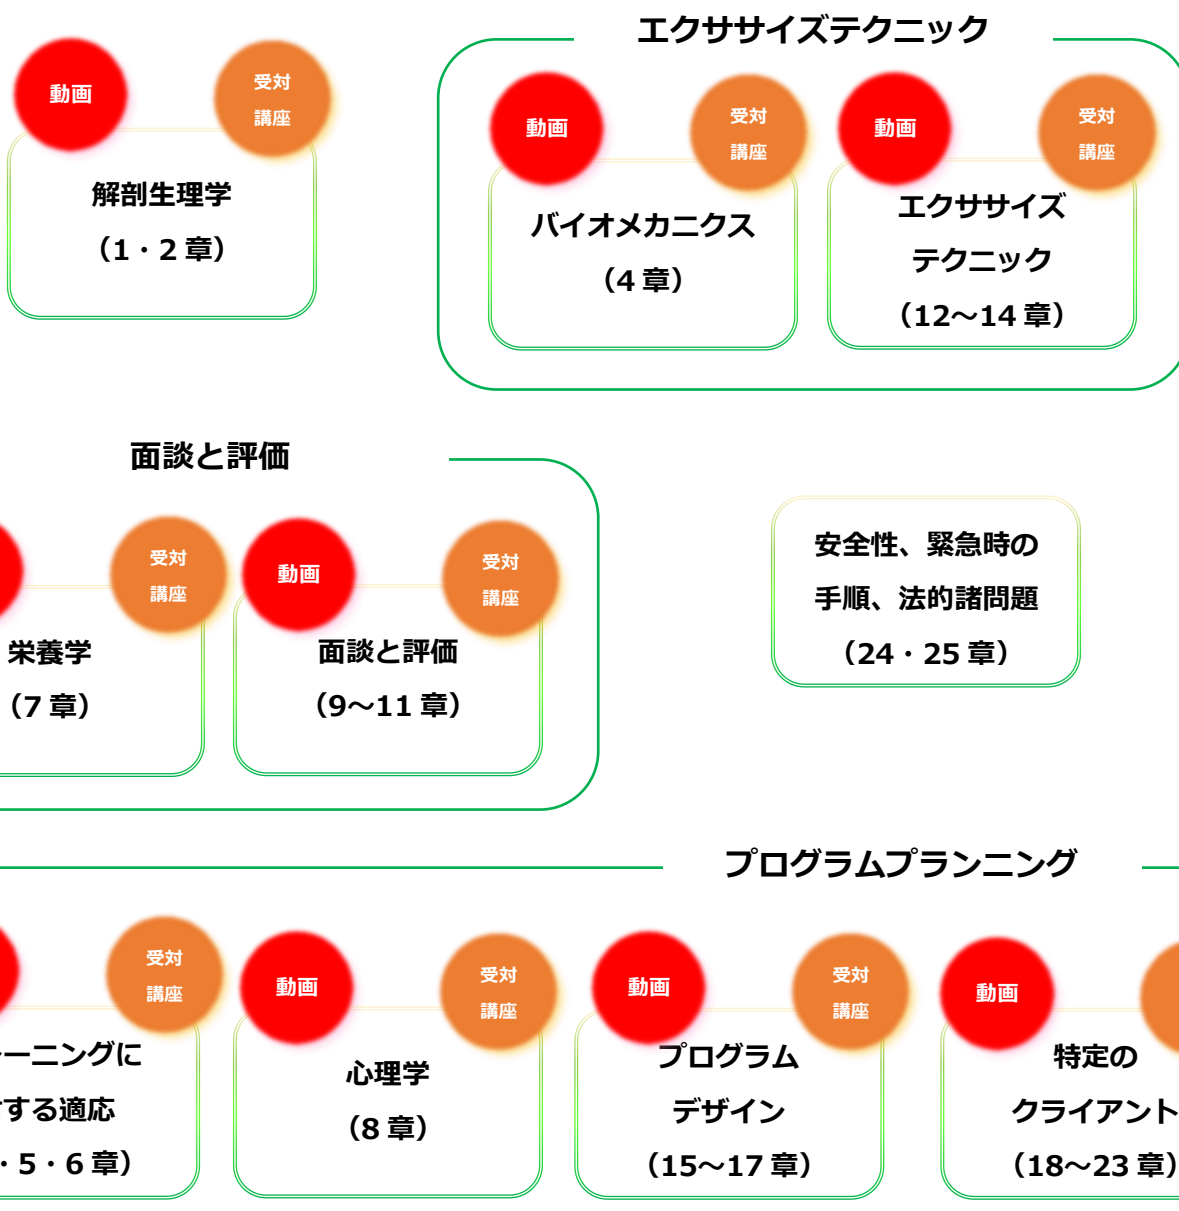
エクササイズテクニック

動画
受対講座
解剖生理学
（1・2 章）

動画
受対講座
バイオメカニクス
（4 章）

動画
受対講座
エクササイズ
テクニック
（12～14 章）

面談と評価

受対講座
栄養学
（7 章）

動画
受対講座
面談と評価
（9～11 章）

安全性、緊急時の
手順、法的諸問題
（24・25 章）

プログラムプランニング

受対講座
ーニングに
する適応
・5・6 章）

動画
受対講座
心理学
（8 章）

動画
受対講座
プログラム
デザイン
（15～17 章）

動画
特定の
クライアント
（18～23 章）